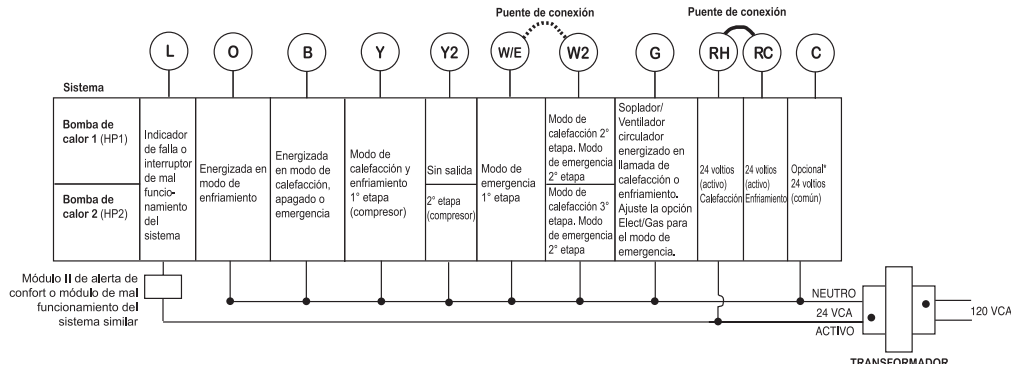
Puente de conexión

Puente de conexión

L O B Y Y2 W/E W2 G RH RC C

Sistema

| | L | O | B | Y | Y2 | W/E | W2 | G | RH | RC | C |
|---|---|---|---|---|---|---|---|---|---|---|---|
| Bomba de calor 1 (HP1) | Indicador de falla o interruptor de mal funcionamiento del sistema | Energizada en modo de enfriamiento | Energizada en modo de calefacción, apagado o emergencia | Modo de calefacción y enfriamiento 1° etapa (compresor) | Sin salida | Modo de emergencia 1° etapa | Modo de calefacción 2° etapa. Modo de emergencia 2° etapa | Soplador/ Ventilador circulador energizado en llamada de calefacción o enfriamiento. Ajuste la opción Elect/Gas para el modo de emergencia. | 24 voltios (activo) Calefacción | 24 voltios (activo) Enfriamiento | Opcional* 24 voltios (común) |
| Bomba de calor 2 (HP2) | | | | | 2° etapa (compresor) | | Modo de calefacción 3° etapa. Modo de emergencia 2° etapa | | | | |

Módulo II de alerta de confort o módulo de mal funcionamiento del sistema similar

NEUTRO
24 VCA
ACTIVO
120 VCA
TRANSFORMADOR